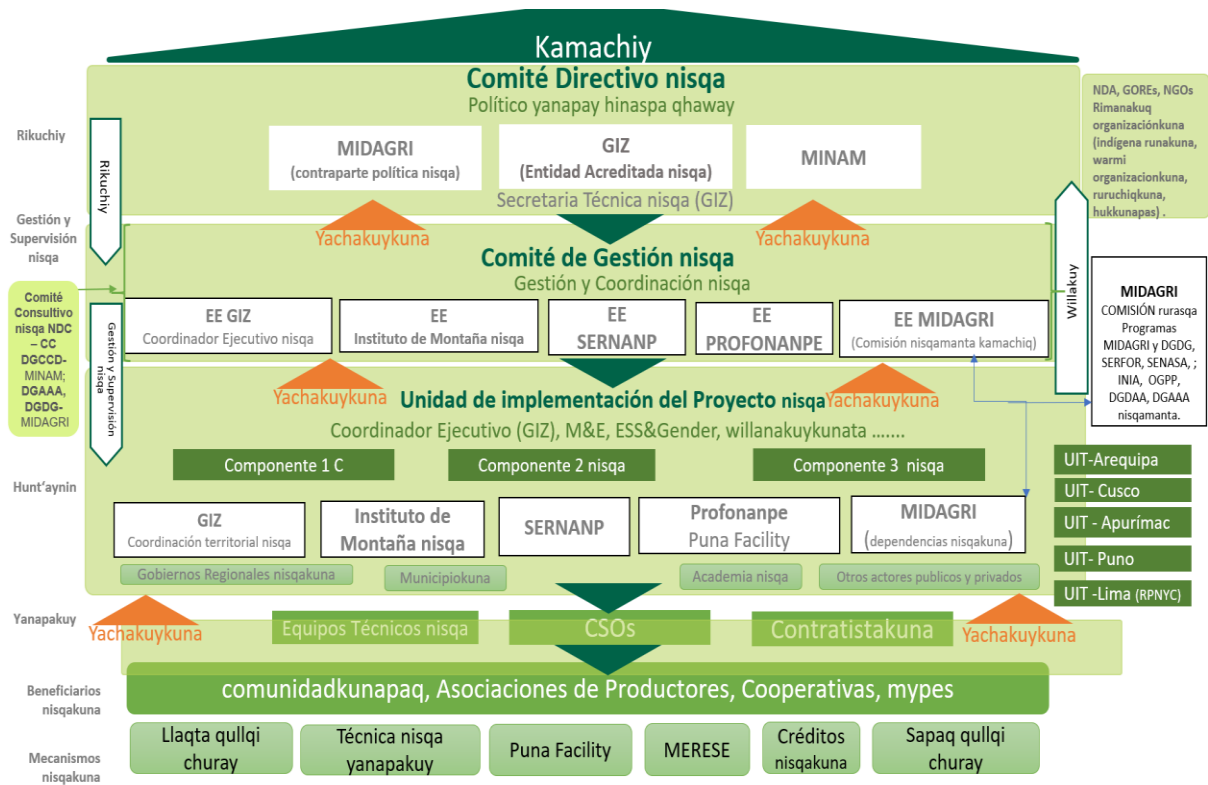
Kamachiy

Comité Directivo nisqa
Político yanapay hinaspa qhaway

Rikuchiy

Rikuchiy

MIDAGRI
(contraparte política nisqa)

GIZ
(Entidad Acreditada nisqa)

MINAM

Secretaria Técnica nisqa (GIZ)

NDA, GOREs, NGOs Rimanakuq organizaciónkuna (indígena runakuna, warmi organizacionkuna, ruruchiqkuna, hukkunapas) .

Gestión y Supervisión nisqa

Yachakuykuna

Yachakuykuna

Comité de Gestión nisqa
Gestión y Coordinación nisqa

Willakuy

MIDAGRI
COMISIÓN rurasqa Programas MIDAGRI y DGDG, SERFOR, SENASA, ; INIA, OGPP, DGDAA, DGAAA nisqamanta.

Comité Consultivo nisqa NDC – CC DGCCD-MINAM; DGAAA, DGDG-MIDAGRI

Gestión y Supervisión nisqa

EE GIZ
Coordinador Ejecutivo nisqa

EE
Instituto de Montaña nisqa

EE
SERNANP

EE
PROFONANPE

EE MIDAGRI
(Comisión nisqamanta kamachiq)

Yachakuykuna

Unidad de implementación del Proyecto nisqa

Yachakuykuna

Coordinador Ejecutivo (GIZ), M&E, ESS&Gender, willanakuykunata .......

Hunt'aynin

Componente 1 C

Componente 2 nisqa

Componente 3 nisqa

UIT-Arequipa

UIT- Cusco

UIT - Apurímac

UIT- Puno

UIT -Lima (RPNYC)

GIZ
Coordinación territorial nisqa

Instituto de Montaña nisqa

SERNANP

Profonanpe
Puna Facility

MIDAGRI
(dependencias nisqakuna)

Gobiernos Regionales nisqakuna

Municipiokuna

Academia nisqa

Otros actores publicos y privados

Yanapakuy

Yachakuykuna

Equipos Técnicos nisqa

CSOs

Contratistakuna

Yachakuykuna

Beneficiarios nisqakuna

comunidadkunapaq, Asociaciones de Productores, Cooperativas, mypes

Mecanismos nisqakuna

Llaqta qullqi churay

Técnica nisqa yanapakuy

Puna Facility

MERESE

Créditos nisqakuna

Sapaq qullqi churay